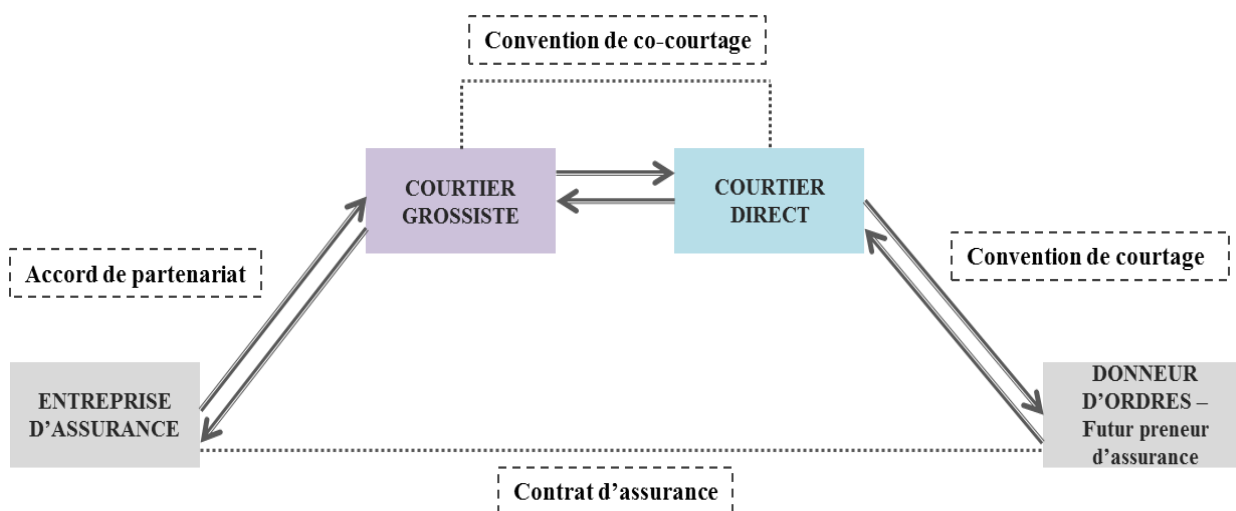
Convention de co-courtage

COURTIER GROSSISTE

COURTIER DIRECT

Accord de partenariat

Convention de courtage

ENTREPRISE D'ASSURANCE

DONNEUR D'ORDRES – Futur preneur d'assurance

Contrat d'assurance